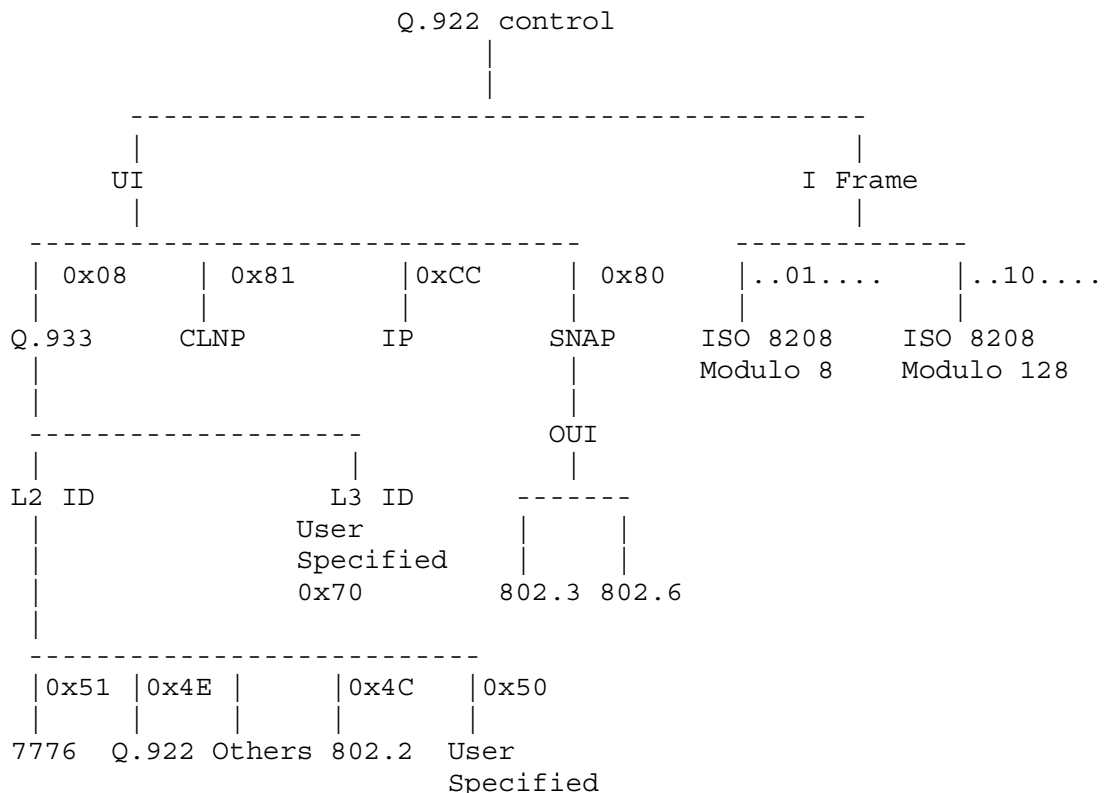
Q.922 control

UI

I Frame

0x08
0x81
0xCC
0x80
..01....
..10....

Q.933
CLNP
IP
SNAP
ISO 8208 Modulo 8
ISO 8208 Modulo 128

OUI

L2 ID
L3 ID User Specified 0x70

802.3
802.6

0x51
0x4E
0x4C
0x50

7776
Q.922
Others
802.2
User Specified